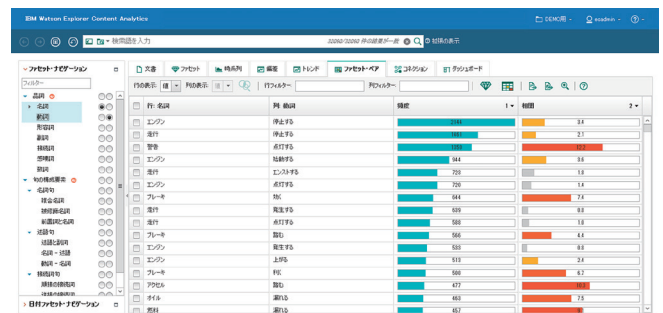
IBM Watson Explorer Content Analytics

DEMO用 eadmin ?

検索語を入力 32060/32060 件の結果が一致 拡張の表示

ファセット・ナビゲーション
フィルター
品詞
名詞
動詞
形容詞
副詞
接続詞
感嘆詞
助詞
句の構成要素
名詞句
複合名詞
接頭辞名詞
前置詞名詞句
述語句
述語と副詞
名詞・述語
動詞・名詞
接続詞句
接続の接続詞
日付ファセット・ナビゲーション

文書 ファセット 時系列 偏差 トレンド ファセット・ペア コネクション ダッシュボード

行の表示: 列の表示: 行フィルター: 列フィルター:

| | 行: 名詞 | 列: 動詞 | 頻度 | 相関 |
|---|---|---|---|---|
| | エンジン | 停止する | 2344 | 0.4 |
| | 走行 | 停止する | 1051 | 2.1 |
| | 警告 | 点灯する | 1004 | 12.2 |
| | エンジン | 始動する | 944 | 0.6 |
| | 走行 | エンストする | 728 | 1.8 |
| | エンジン | 点灯する | 726 | 1.4 |
| | ブレーキ | 効く | 644 | 7.4 |
| | 走行 | 発生する | 609 | 0.8 |
| | 走行 | 点灯する | 588 | 1.0 |
| | ブレーキ | 踏む | 566 | 4.4 |
| | エンジン | 発生する | 533 | 0.8 |
| | エンジン | 上がる | 513 | 2.4 |
| | ブレーキ | 利く | 500 | 6.7 |
| | アクセル | 踏む | 477 | 10.5 |
| | オイル | 漏れる | 463 | 7.5 |
| | 燃料 | 漏れる | 457 | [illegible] |